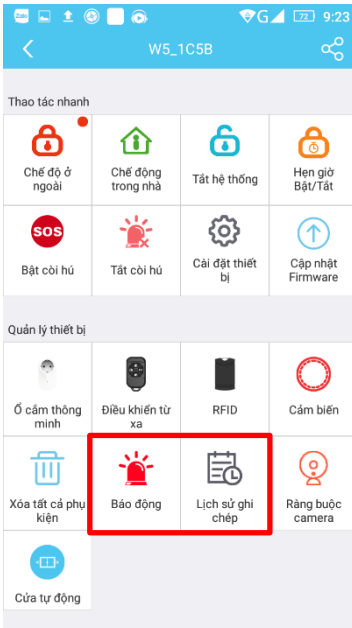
Zalo G 72 9:23

W5_1C5B

Thao tác nhanh

Chế độ ở ngoài

Chế động trong nhà

Tắt hệ thống

Hẹn giờ Bật/Tắt

SOS

Bật còi hú

Tắt còi hú

Cài đặt thiết bị

Cập nhật Firmware

Quản lý thiết bị

Ổ cắm thông minh

Điều khiển từ xa

RFID

Cảm biến

Xóa tất cả phụ kiện

Báo động

Lịch sử ghi chép

Ràng buộc camera

Cửa tự động